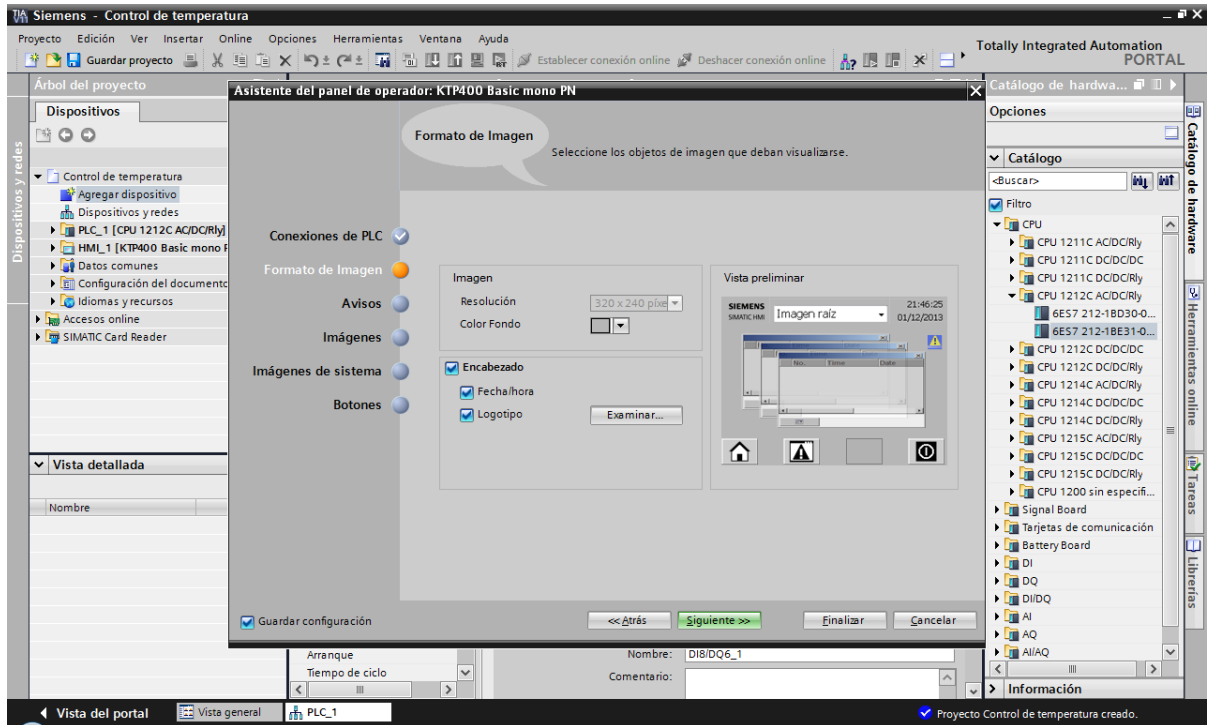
Siemens - Control de temperatura

Proyecto Edición Ver Insertar Online Opciones Herramientas Ventana Ayuda

Guardar proyecto

Establecer conexión online Deshacer conexión online

Totally Integrated Automation PORTAL

Árbol del proyecto

Dispositivos

Dispositivos y redes

Control de temperatura
Agregar dispositivo
Dispositivos y redes
PLC_1 [CPU 1212C AC/DC/Rly]
HMI_1 [KTP400 Basic mono F
Datos comunes
Configuración del documento
Idiomas y recursos
Accesos online
SIMATIC Card Reader

Vista detallada

Nombre

Asistente del panel de operador: KTP400 Basic mono PN

Formato de Imagen

Seleccione los objetos de imagen que deban visualizarse.

Conexiones de PLC
Formato de Imagen
Avisos
Imágenes
Imágenes de sistema
Botones

Imagen
Resolución 320 x 240 píxe
Color Fondo

Vista preliminar
SIEMENS SIMATIC HMI Imagen raíz 21:46:25 01/12/2013
No. Time Date

Encabezado
Fecha/hora
Logotipo Examinar...

Guardar configuración

<< Atrás Siguiente >> Finalizar Cancelar

Arranque
Tiempo de ciclo

Nombre: DI8/DQ6_1
Comentario:

Catálogo de hardwa...

Opciones

Catálogo

<Buscar>

Filtro
CPU
CPU 1211C AC/DC/Rly
CPU 1211C DC/DC/DC
CPU 1211C DC/DC/Rly
CPU 1212C AC/DC/Rly
6ES7 212-1BD30-0...
6ES7 212-1BE31-0...
CPU 1212C DC/DC/DC
CPU 1212C DC/DC/Rly
CPU 1214C AC/DC/Rly
CPU 1214C DC/DC/DC
CPU 1214C DC/DC/Rly
CPU 1215C AC/DC/Rly
CPU 1215C DC/DC/DC
CPU 1215C DC/DC/Rly
CPU 1200 sin especifi...
Signal Board
Tarjetas de comunicación
Battery Board
DI
DQ
DI/DQ
AI
AQ
AI/AQ

Información

Catálogo de hardware
Herramientas online
Tareas
Librerías

Vista del portal Vista general PLC_1

Proyecto Control de temperatura creado.